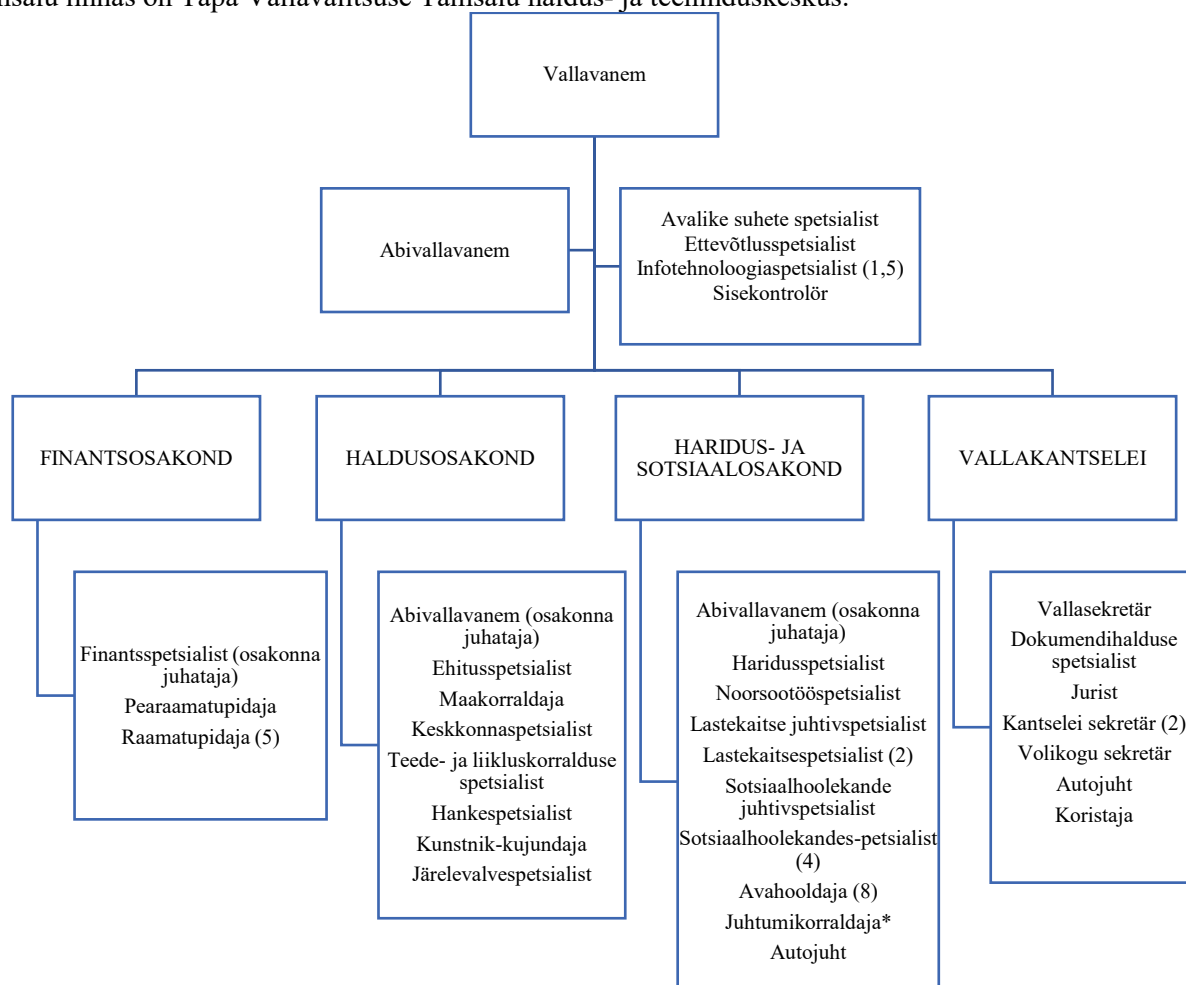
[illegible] on Tapa Vallavalitsuse Tamsalu haldus- ja teeninduskeskus.

Vallavanem

Abivallavanem

Avalike suhete spetsialist
Ettevõtlusspetsialist
Infotehnoloogiaspetsialist (1,5)
Sisekontrolör

FINANTSOSAKOND

HALDUSOSAKOND

HARIDUS- JA SOTSIAALOSAKOND

VALLAKANTSELEI

Finantsspetsialist (osakonna juhataja)
Pearaamatupidaja
Raamatupidaja (5)

Abivallavanem (osakonna juhataja)
Ehitusspetsialist
Maakorraldaja
Keskkonnaspetsialist
Teede- ja liikluskorralduse spetsialist
Hankespetsialist
Kunstnik-kujundaja
Järelevalvespetsialist

Abivallavanem (osakonna juhataja)
Haridusspetsialist
Noorsootööspetsialist
Lastekaitse juhtivspetsialist
Lastekaitsespetsialist (2)
Sotsiaalhoolekande juhtivspetsialist
Sotsiaalhoolekandes-petsialist (4)
Avahooldaja (8)
Juhtumikorraldaja*
Autojuht

Vallasekretär
Dokumendihalduse spetsialist
Jurist
Kantselei sekretär (2)
Volikogu sekretär
Autojuht
Koristaja